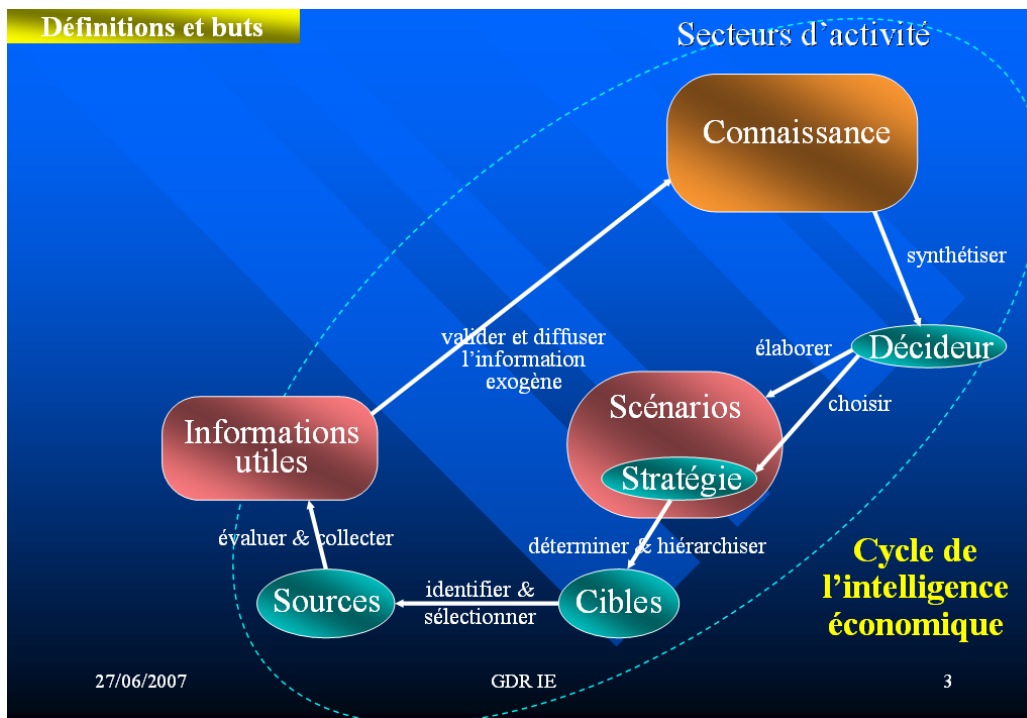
Définitions et buts

Secteurs d'activité

Connaissance

synthétiser

Décideur

élaborer

choisir

valider et diffuser l'information exogène

Scénarios

Stratégie

Informations utiles

évaluer & collecter

déterminer & hiérarchiser

Sources

identifier & sélectionner

Cibles

Cycle de l'intelligence économique

27/06/2007

GDR IE

3